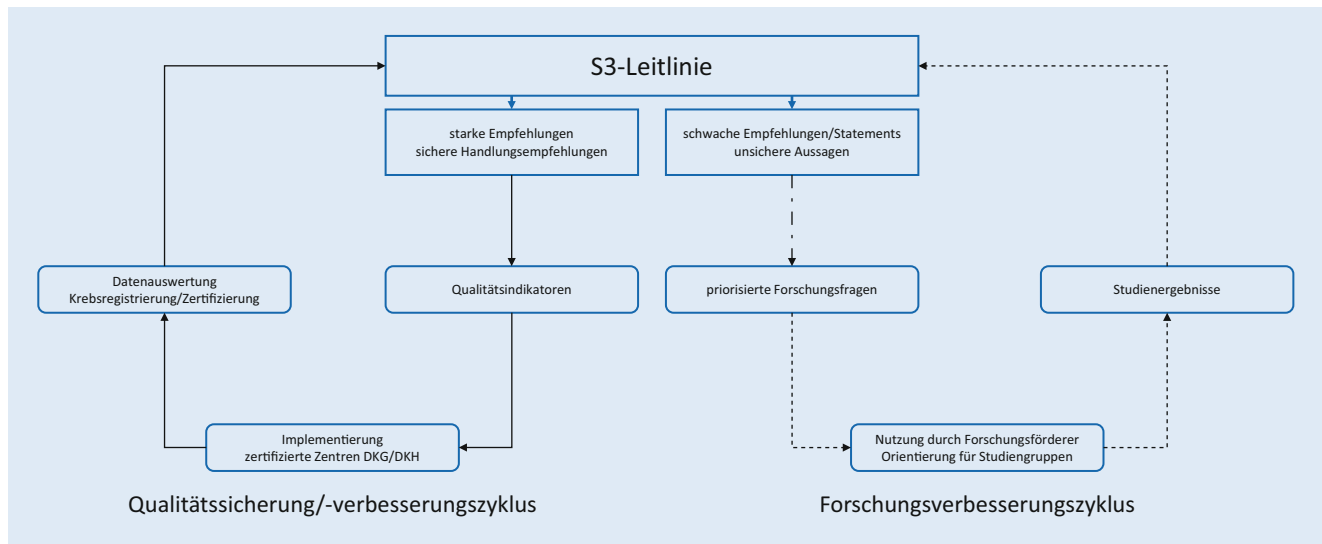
S3-Leitlinie

starke Empfehlungen
sichere Handlungsempfehlungen

schwache Empfehlungen/Statements
unsichere Aussagen

Datenauswertung
Krebsregistrierung/Zertifizierung

Qualitätsindikatoren

priorisierte Forschungsfragen

Studienergebnisse

Implementierung
zertifizierte Zentren DKG/DKH

Nutzung durch Forschungsförderer
Orientierung für Studiengruppen

Qualitätssicherung/-verbesserungszyklus

Forschungsverbesserungszyklus